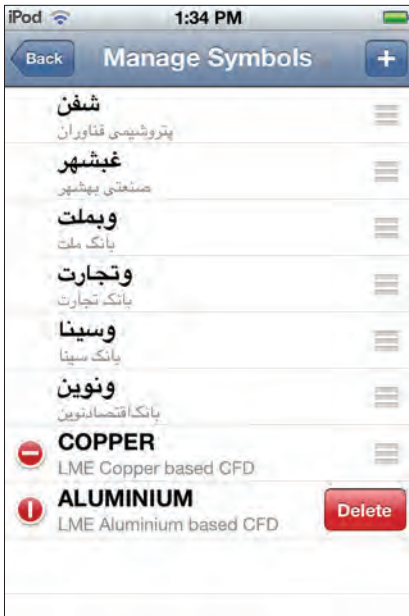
iPod 1:34 PM
Back Manage Symbols +
شفن
پتروشیمی فناوران
غبشهر
صنعتی بهشهر
وبملت
بانک ملت
وتجارت
بانک تجارت
وسینا
بانک سینا
ونوین
بانک‌اقتصادنوین
COPPER
LME Copper based CFD
ALUMINIUM
LME Aluminium based CFD
Delete